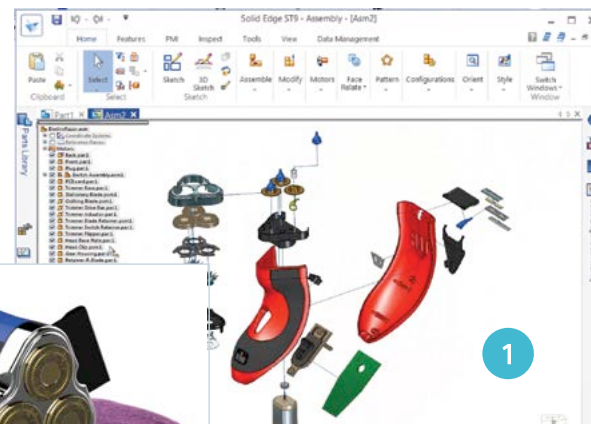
Solid Edge ST9 - Assembly - [Asm2]

Home Features PMI Inspect Tools View Data Management

Paste Clipboard Select Select Sketch 3D Sketch Sketch Assemble Modify Motors Face Relate Pattern Configurations Orient Style Switch Windows Window

Part1 Asm2

Parts Library

ElectricRazor.asm
Coordinate Systems
Reference Planes
Motors
Back.par:1
Front.par:1
Plug.par:1
Switch Assembly.asm:1
PCB.asm:1
Trimmer Base.par:1
Retainer Blade.psm:1
Cutting Blade.psm:1
Trimmer Drive Bar.par:1
Trimmer Actuator.par:1
Trimmer Blade Retainer.psm:1
Trimmer Switch Retainer.psm:1
Trimmer Flipper.par:1
Head Base Plate.par:1
Head Clip.psm:1
Gear Housing.par:1
Retainer A-Blade.par:1

1